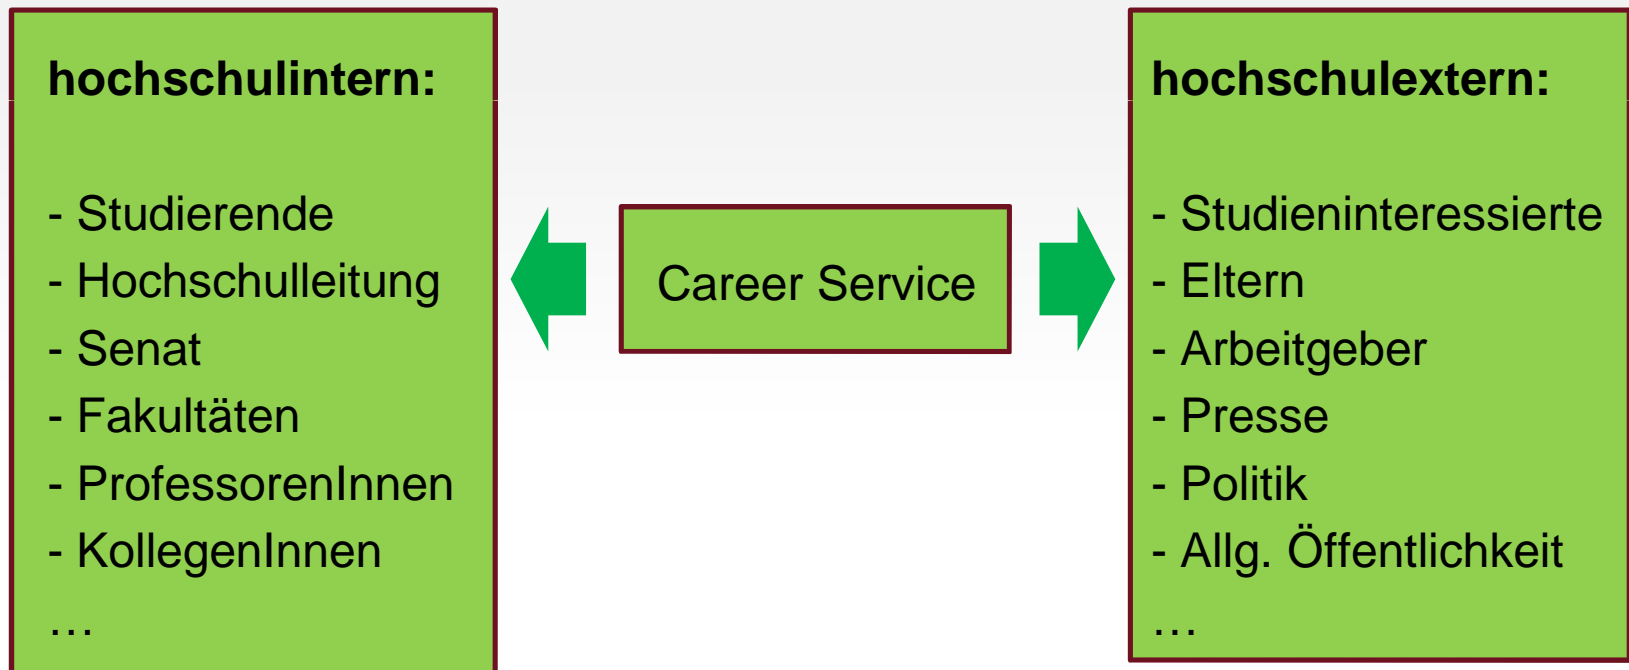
hochschulintern:

- Studierende
- Hochschulleitung
- Senat
- Fakultäten
- ProfessorenInnen
- KollegenInnen
…

Career Service

hochschulextern:

- Studieninteressierte
- Eltern
- Arbeitgeber
- Presse
- Politik
- Allg. Öffentlichkeit
…